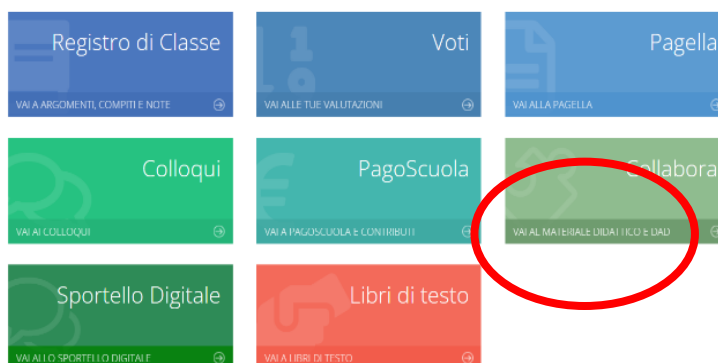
Registro di Classe
VAI A ARGOMENTI, COMPITI E NOTE

Voti
VAI ALLE TUE VALUTAZIONI

Pagella
VAI ALLA PAGELLA

Colloqui
VAI AI COLLOQUI

PagoScuola
VAI A PAGOSCUOLA E CONTRIBUTI

Collabora
VAI AL MATERIALE DIDATTICO E DAD

Sportello Digitale
VAI ALLO SPORTELLO DIGITALE

Libri di testo
VAI A LIBRI DI TESTO